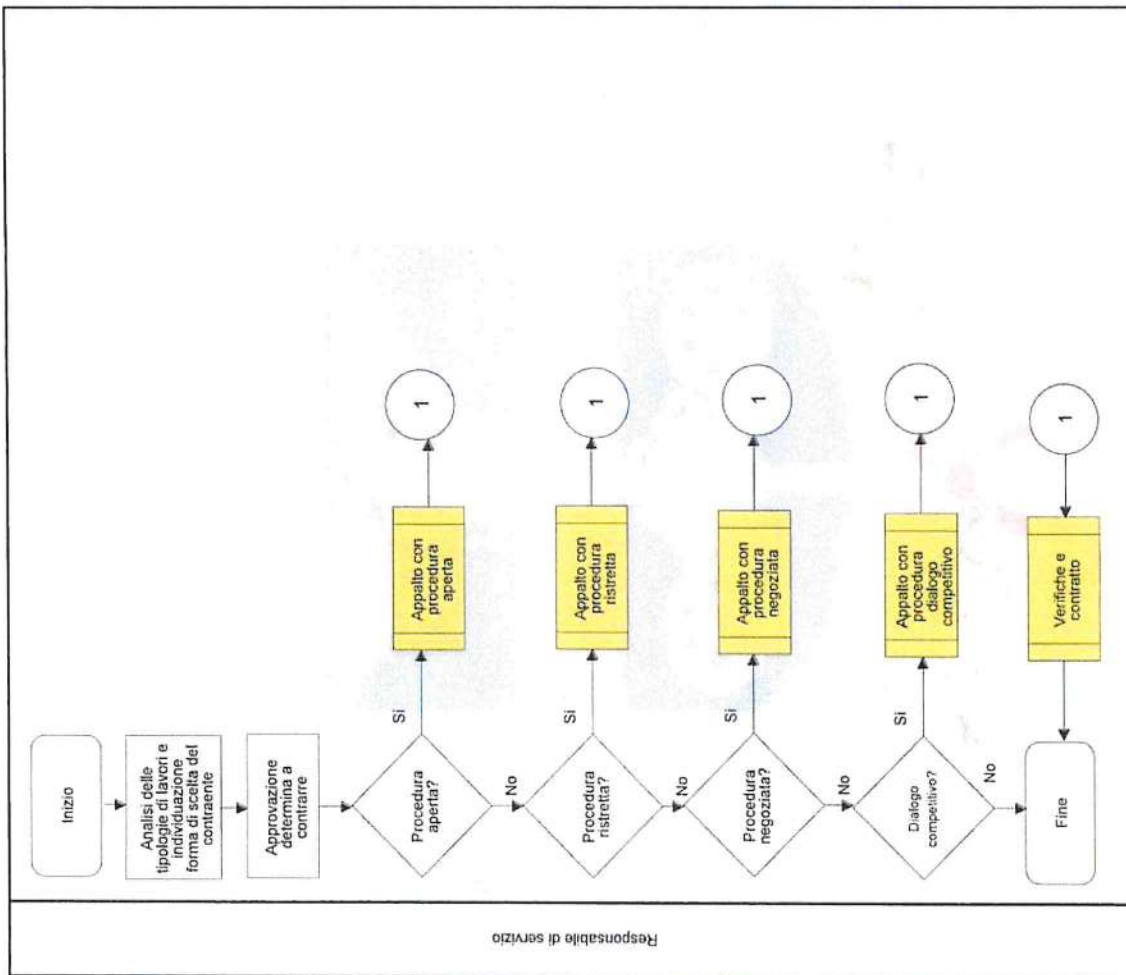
Responsabile di servizio

Inizio

Analisi delle tipologie di lavori e individuazione forma di scelta del contraente

Approvazione determina a contrarre

Procedura aperta?

Si

Appalto con procedura aperta

1

No

Procedura ristretta?

Si

Appalto con procedura ristretta

1

No

Procedura negoziata?

Si

Appalto con procedura negoziata

1

No

Dialogo competitivo?

Si

Appalto con procedura dialogo competitivo

1

No

Fine

1

Verifiche e contratto